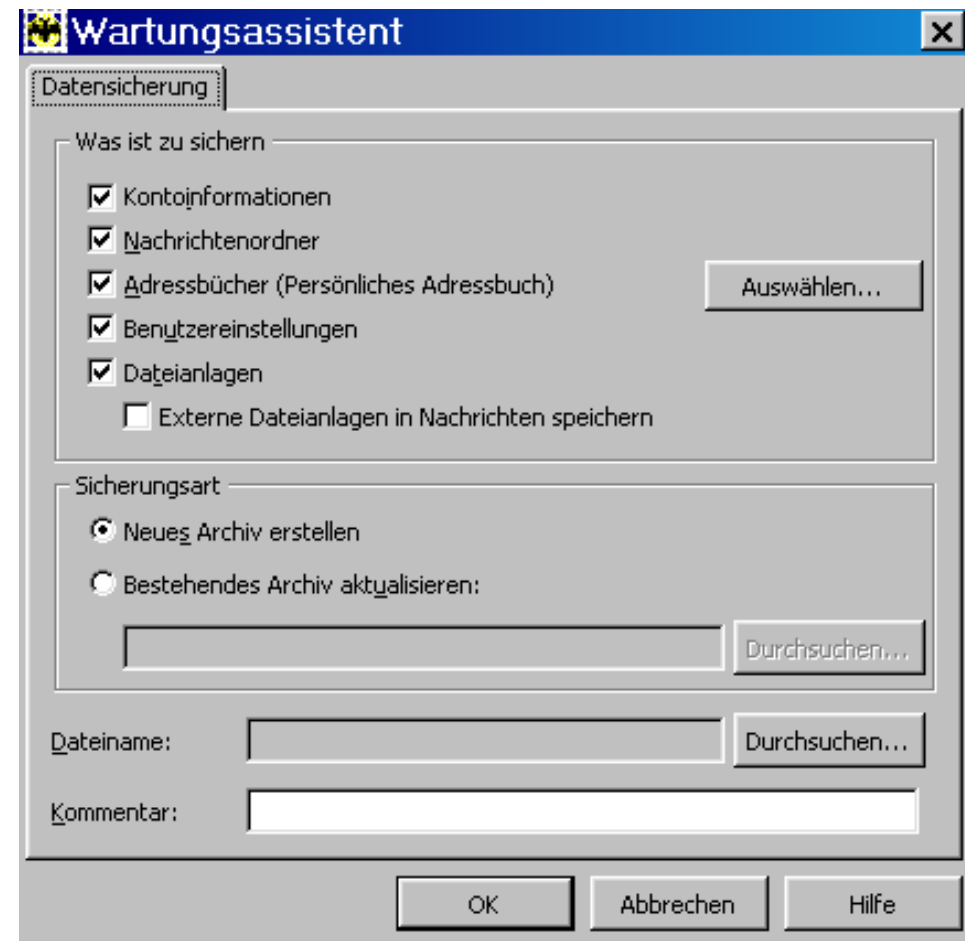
Wartungsassistent

Datensicherung

Was ist zu sichern

Kontoinformationen

Nachrichtenordner

Adressbücher (Persönliches Adressbuch)

Auswählen...

Benutzereinstellungen

Dateianlagen

Externe Dateianlagen in Nachrichten speichern

Sicherungsart

Neues Archiv erstellen

Bestehendes Archiv aktualisieren:

Durchsuchen...

Dateiname:

Durchsuchen...

Kommentar:

OK

Abbrechen

Hilfe